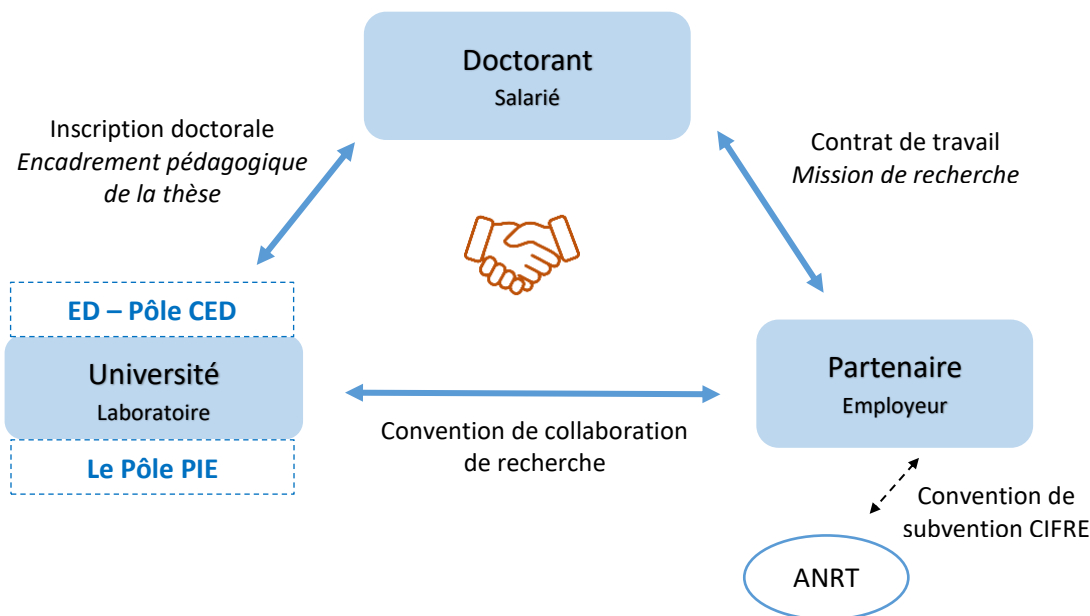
Doctorant
Salarié

Inscription doctorale
*Encadrement pédagogique de la thèse*

Contrat de travail
*Mission de recherche*

ED – Pôle CED

Université
Laboratoire

Le Pôle PIE

Convention de collaboration de recherche

Partenaire
Employeur

Convention de subvention CIFRE

ANRT